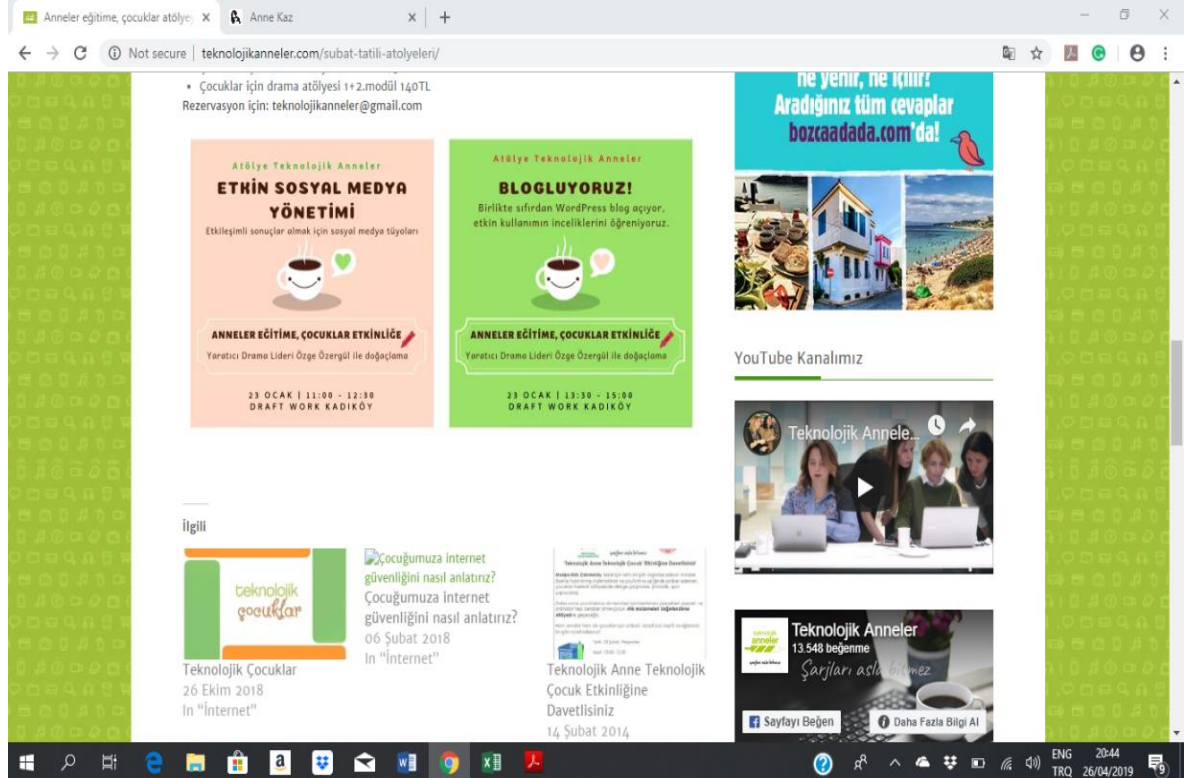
Anneler eğitime, çocuklar atölye ×
Anne Kaz ×
+

Not secure | teknolojikanneler.com/subat-tatili-atolyeleri/

• Çocuklar için drama atölyesi 1+2.modül 140TL
Rezervasyon için: teknolojikanneler@gmail.com

Atölye Teknolojik Anneler
ETKİN SOSYAL MEDYA YÖNETİMİ
Etkileşimli sonuçlar almak için sosyal medya tüyoları
ANNELER EĞİTİME, ÇOCUKLAR ETKİNLİĞE
Yaratıcı Drama Lideri Özge Özergül ile doğaçlama
23 OCAK | 11:00 - 12:30
DRAFT WORK KADIKÖY

Atölye Teknolojik Anneler
BLOGLUYORUZ!
Birlikte sıfırdan WordPress blog açıyor, etkin kullanımın inceliklerini öğreniyoruz.
ANNELER EĞİTİME, ÇOCUKLAR ETKİNLİĞE
Yaratıcı Drama Lideri Özge Özergül ile doğaçlama
23 OCAK | 13:30 - 15:00
DRAFT WORK KADIKÖY

ne yenir, ne içilir?
Aradığınız tüm cevaplar
bozcaadada.com'da!

YouTube Kanalımız

Teknolojik Annele...

İlgili

teknolojik çocuklar
Teknolojik Çocuklar
26 Ekim 2018
In "İnternet"

Çocuğumuza internet güvenliğini nasıl anlatırız?
Çocuğumuza internet güvenliğini nasıl anlatırız?
06 Şubat 2018
In "İnternet"

Teknolojik Anne Teknolojik Çocuk Etkinliğine Davetlisiniz
14 Şubat 2014

Teknolojik Anneler
13.548 beğenme
Şarjları asla bitmez
Sayfayı Beğen
Daha Fazla Bilgi Al

ENG TRQ 20:44 26/04/2019